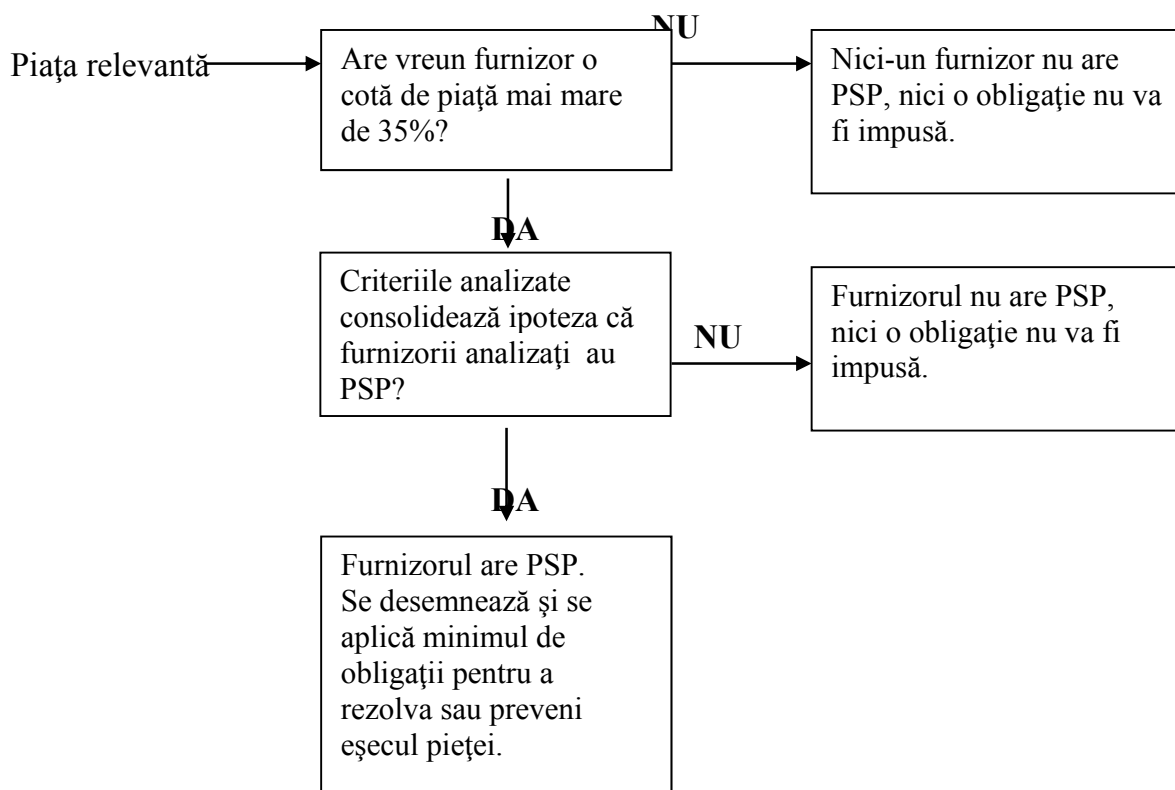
Piaţa relevantă

Are vreun furnizor o cotă de piaţă mai mare de 35%?

NU

Nici-un furnizor nu are PSP, nici o obligaţie nu va fi impusă.

DA

Criteriile analizate consolidează ipoteza că furnizorii analizaţi au PSP?

NU

Furnizorul nu are PSP, nici o obligaţie nu va fi impusă.

DA

Furnizorul are PSP. Se desemnează şi se aplică minimul de obligaţii pentru a rezolva sau preveni eşecul pieţei.